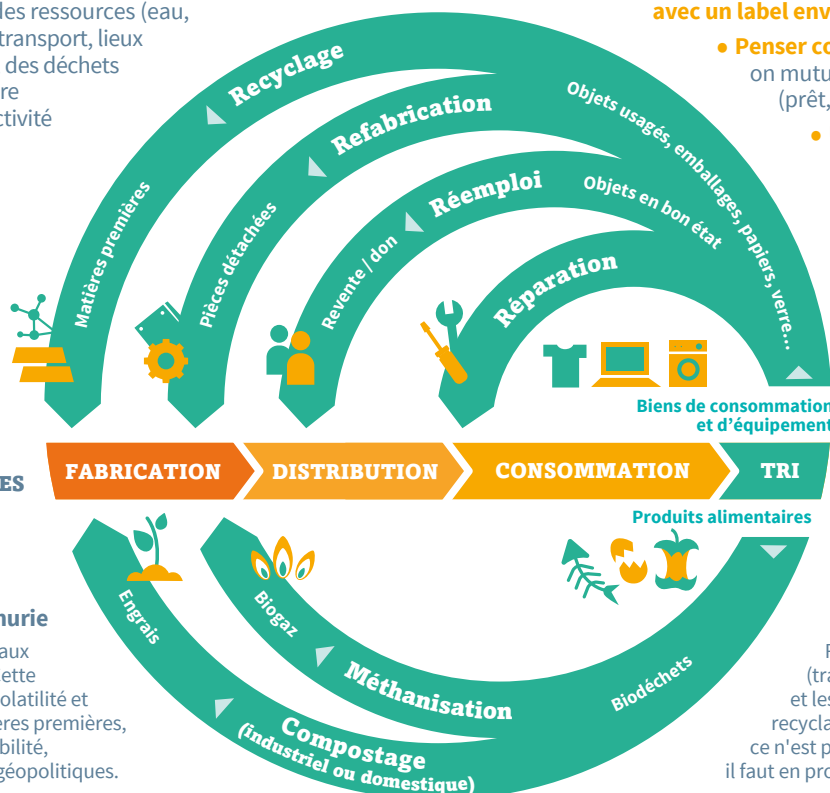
les ressources (eau, transport, lieux des déchets re ctivité

avec un label env

● Penser co
on mutu
(prêt,

Recyclage
Refabrication
Réemploi
Réparation
Objets usagés, emballages, papiers, verre...
Objets en bon état
Matières premières
Pièces détachées
Revente / don

Biens de consommation et d'équipement

FABRICATION
DISTRIBUTION
CONSOMMATION
TRI

ES

Produits alimentaires

nurie
aux
ette
olatilité et
eres premières,
bilité,
géopolitiques.

Engrais
Biogaz
Méthanisation
Compostage
(industriel ou domestique)
Biodéchets

F
(tra
et les
recycla
ce n'est p
il faut en pro